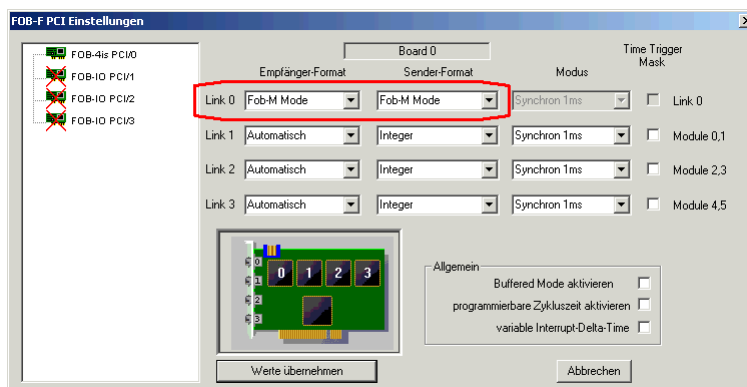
FOB-F PCI Einstellungen

FOB-4is PCI/0
FOB-IO PCI/1
FOB-IO PCI/2
FOB-IO PCI/3

Board 0

Time Trigger Mask

| | Empfänger-Format | Sender-Format | Modus | |
|---|---|---|---|---|
| Link 0 | Fob-M Mode | Fob-M Mode | Synchron 1ms | Link 0 |
| Link 1 | Automatisch | Integer | Synchron 1ms | Module 0,1 |
| Link 2 | Automatisch | Integer | Synchron 1ms | Module 2,3 |
| Link 3 | Automatisch | Integer | Synchron 1ms | Module 4,5 |

0 1 2 3

0 1 2 3

Allgemein
Buffered Mode aktivieren
programmierbare Zykluszeit aktivieren
variable Interrupt-Delta-Time

Werte übernehmen
Abbrechen